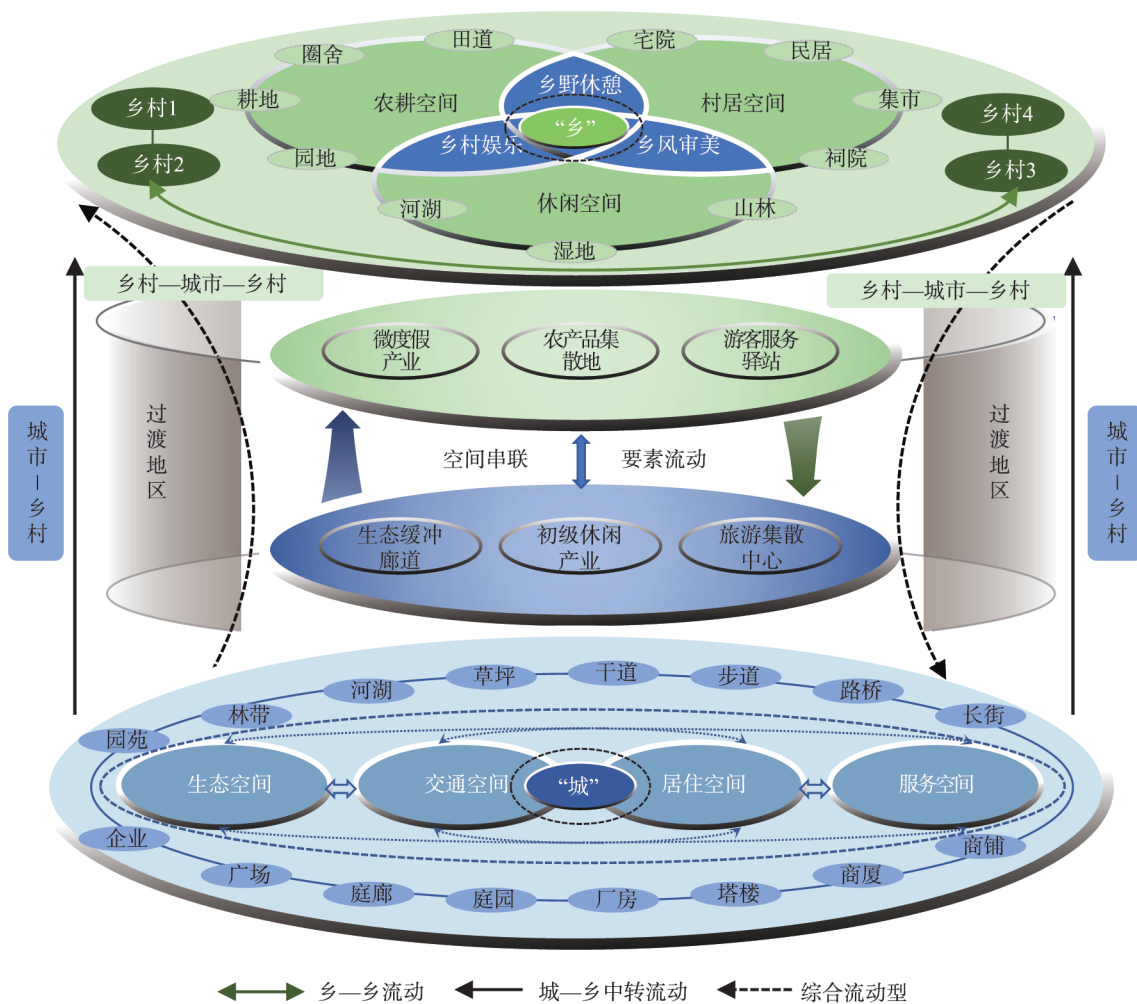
圈舍
田道
宅院
民居
乡村1
耕地
农耕空间
乡野休憩
村居空间
集市
乡村4
"乡"
乡村2
园地
乡村娱乐
乡风审美
祠院
乡村3
河湖
休闲空间
山林
湿地

乡村—城市—乡村
乡村—城市—乡村

微度假产业
农产品集散地
游客服务驿站

城市—乡村
过渡地区
空间串联
要素流动
过渡地区
城市—乡村

生态缓冲廊道
初级休闲产业
旅游集散中心

草坪
干道
步道
河湖
路桥
林带
长街
园苑
生态空间
交通空间
"城"
居住空间
服务空间
企业
商铺
广场
商厦
庭廊
庭园
厂房
塔楼

乡—乡流动
城—乡中转流动
综合流动型